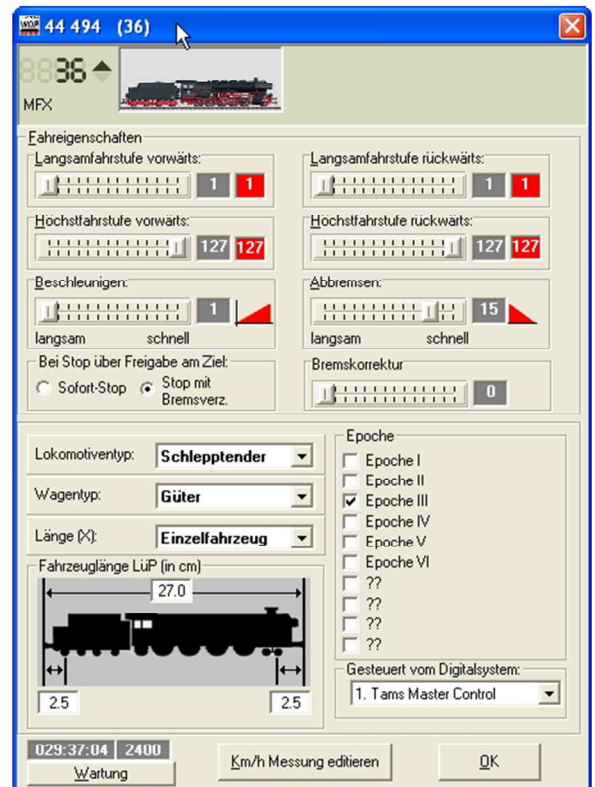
44 494 (36)

8836

MFX

Fahreigenschaften

Langsamfahrstufe vorwärts:

1 1

Langsamfahrstufe rückwärts:

1 1

Höchstfahrstufe vorwärts:

127 127

Höchstfahrstufe rückwärts:

127 127

Beschleunigen:

1

langsam schnell

Abbremsen:

15

langsam schnell

Bei Stop über Freigabe am Ziel:

Sofort-Stop

Stop mit Bremsverz.

Bremskorrektur

0

Lokomotiventyp: Schlepptender

Wagentyp: Güter

Länge (X): Einzelfahrzeug

Fahrzeuglänge LüP (in cm)

27.0

2.5

2.5

Epoche

Epoche I

Epoche II

Epoche III

Epoche IV

Epoche V

Epoche VI

??

??

??

??

Gesteuert vom Digitalsystem:

1. Tams Master Control

029:37:04 2400

Wartung

Km/h Messung editieren

OK